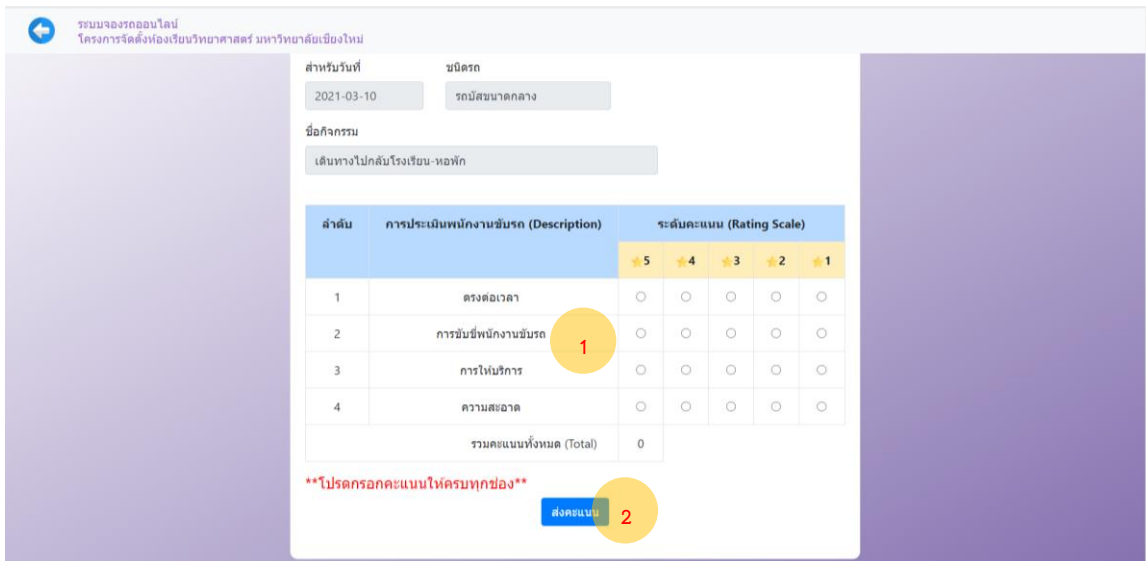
ระบบจองรถออนไลน์
โครงการจัดตั้งห้องเรียนวิทยาศาสตร์ มหาวิทยาลัยเชียงใหม่

สำหรับวันที่
2021-03-10

ชนิดรถ
รถบัสขนาดกลาง

ชื่อกิจกรรม
เดินทางไปกลับโรงเรียน-หอพัก

| ลำดับ | การประเมินพนักงานขับรถ (Description) | ระดับคะแนน (Rating Scale) | | | | |
|---|---|---|---|---|---|---|
| | | 5 | 4 | 3 | 2 | 1 |
| 1 | ตรงต่อเวลา | ○ | ○ | ○ | ○ | ○ |
| 2 | การขับขี่พนักงานขับรถ | ○ | ○ | ○ | ○ | ○ |
| 3 | การให้บริการ | ○ | ○ | ○ | ○ | ○ |
| 4 | ความสะอาด | ○ | ○ | ○ | ○ | ○ |
| | รวมคะแนนทั้งหมด (Total) | 0 | | | | |

1

**โปรดกรอกคะแนนให้ครบทุกช่อง**

ส่งคะแนน

2